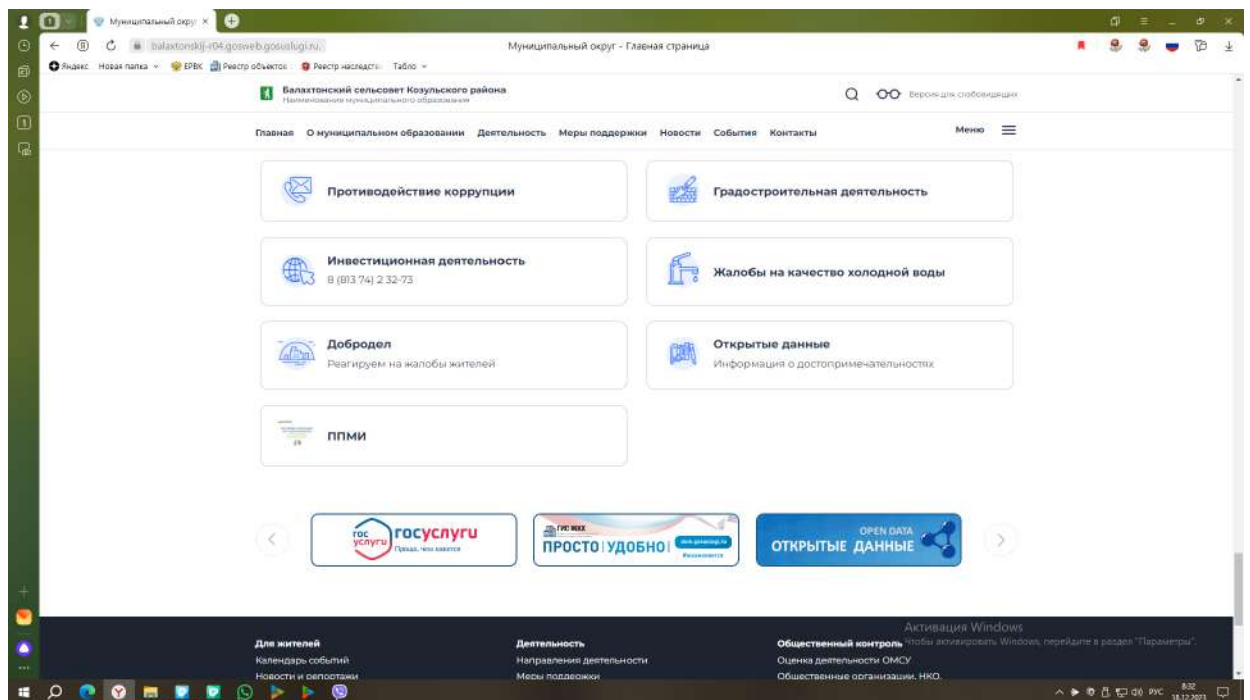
Муниципальный округ ×

balaxtonskij-r04.gosweb.gosuslugi.ru

Муниципальный округ - Главная страница

Яндекс Новая папка ЕРБК Реестр объектов Реестр наследств Табло

Балахтонский сельсовет Козульского района
Наименование муниципального образования

Версия для слабовидящих

Главная О муниципальном образовании Деятельность Меры поддержки Новости События Контакты Меню

Противодействие коррупции

Градостроительная деятельность

Инвестиционная деятельность
8 (813 74) 2 32-73

Жалобы на качество холодной воды

Добродел
Реагируем на жалобы жителей

Открытые данные
Информация о достопримечательностях

ППМИ

гос услуги госуслуги Проще, чем кажется

ГИС ЖКХ ПРОСТО | УДОБНО

OPEN DATA ОТКРЫТЫЕ ДАННЫЕ

Активация Windows
Чтобы активировать Windows, перейдите в раздел "Параметры".

Для жителей
Календарь событий
Новости и репортажи

Деятельность
Направления деятельности
Меры поддержки

Общественный контроль
Оценка деятельности ОМСУ
Общественные организации, НКО.

РУС 8:32 18.12.2023